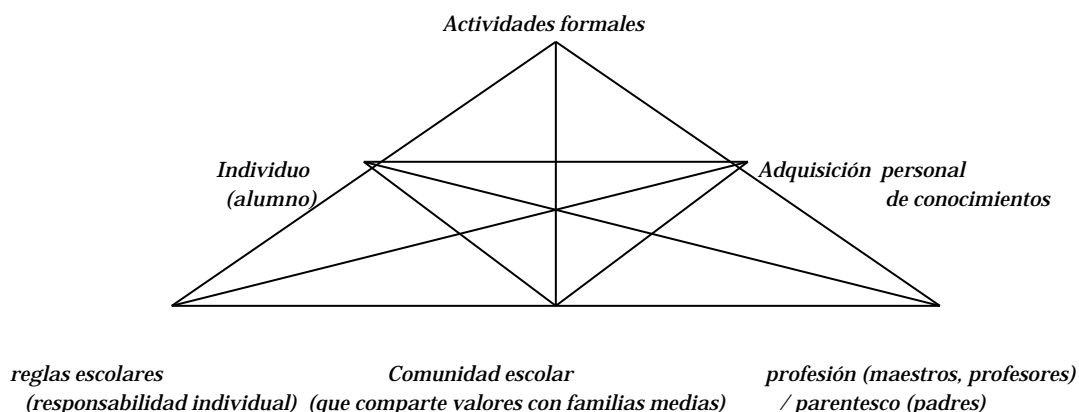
Actividades formales

Individuo
(alumno)

Adquisición personal
de conocimientos

reglas escolares
(responsabilidad individual)

Comunidad escolar
(que comparte valores con familias medias)

profesión (maestros, profesores)
/ parentesco (padres)